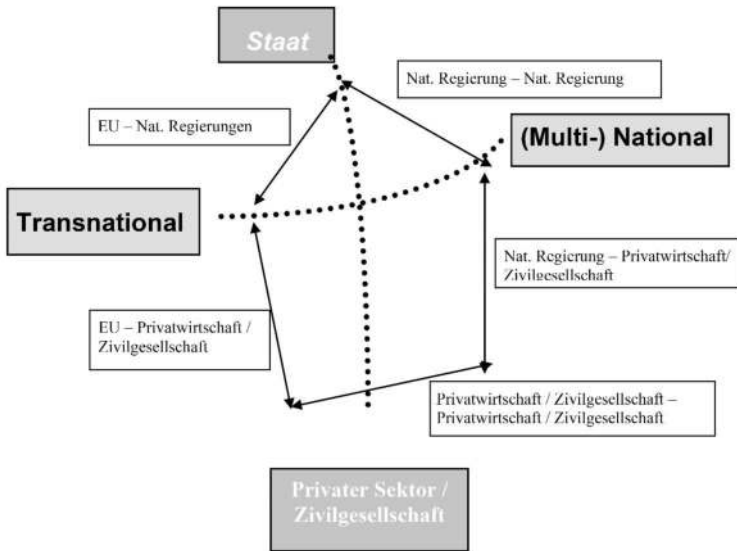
Staat

Nat. Regierung – Nat. Regierung

EU – Nat. Regierungen

(Multi-) National

Transnational

Nat. Regierung – Privatwirtschaft/ Zivilgesellschaft

EU – Privatwirtschaft / Zivilgesellschaft

Privatwirtschaft / Zivilgesellschaft – Privatwirtschaft / Zivilgesellschaft

Privater Sektor / Zivilgesellschaft